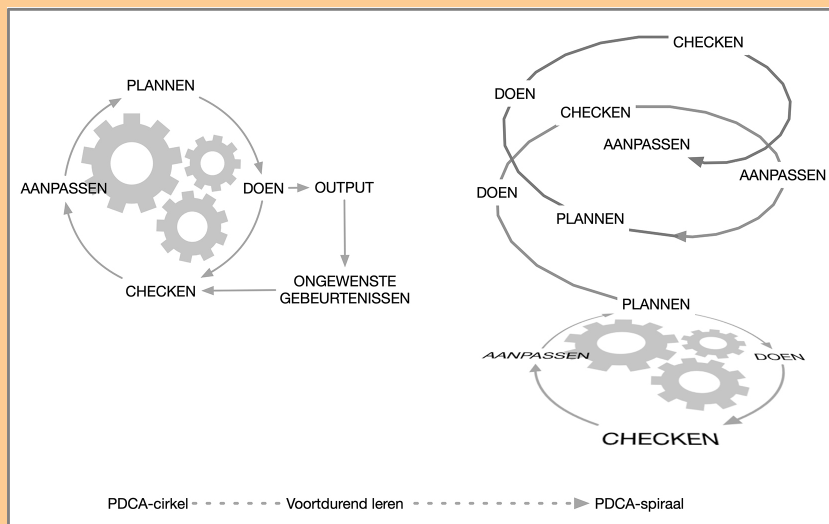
PLANNEN

AANPASSEN

DOEN

OUTPUT

CHECKEN

ONGEWENSTE GEBEURTENISSEN

CHECKEN

DOEN

CHECKEN

AANPASSEN

AANPASSEN

DOEN

PLANNEN

PLANNEN

AANPASSEN

DOEN

CHECKEN

PDCA-cirkel Voortdurend leren PDCA-spiraal